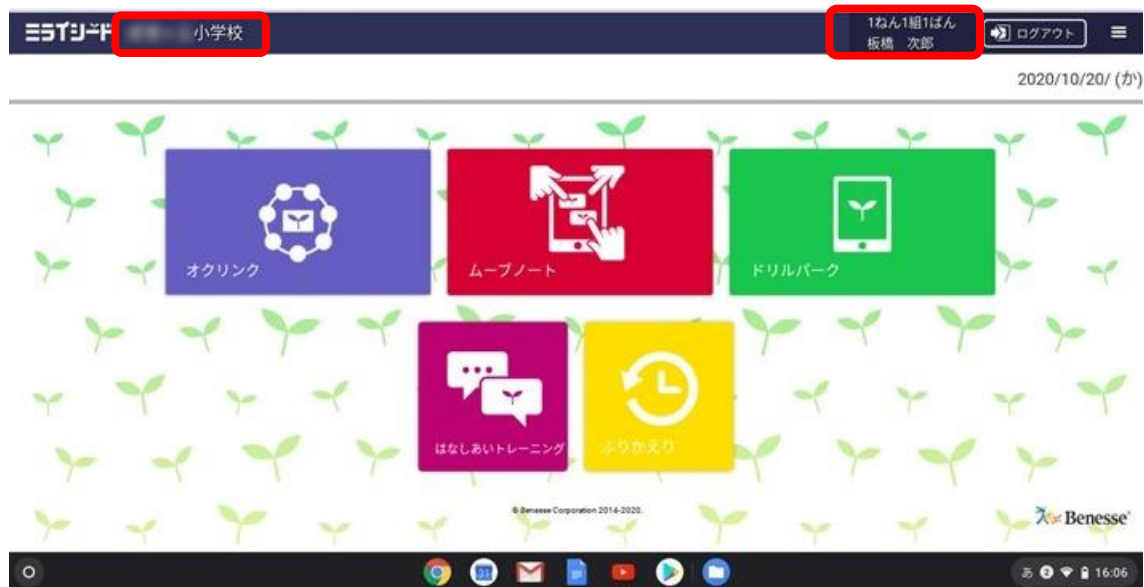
ミライシード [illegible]小学校

1ねん1組1ばん
板橋　次郎

ログアウト

2020/10/20/ (か)

オクリンク

ムーブノート

ドリルパーク

はなしあいトレーニング

ふりかえり

© Benesse Corporation 2014-2020.

Benesse

31

あ 16:06